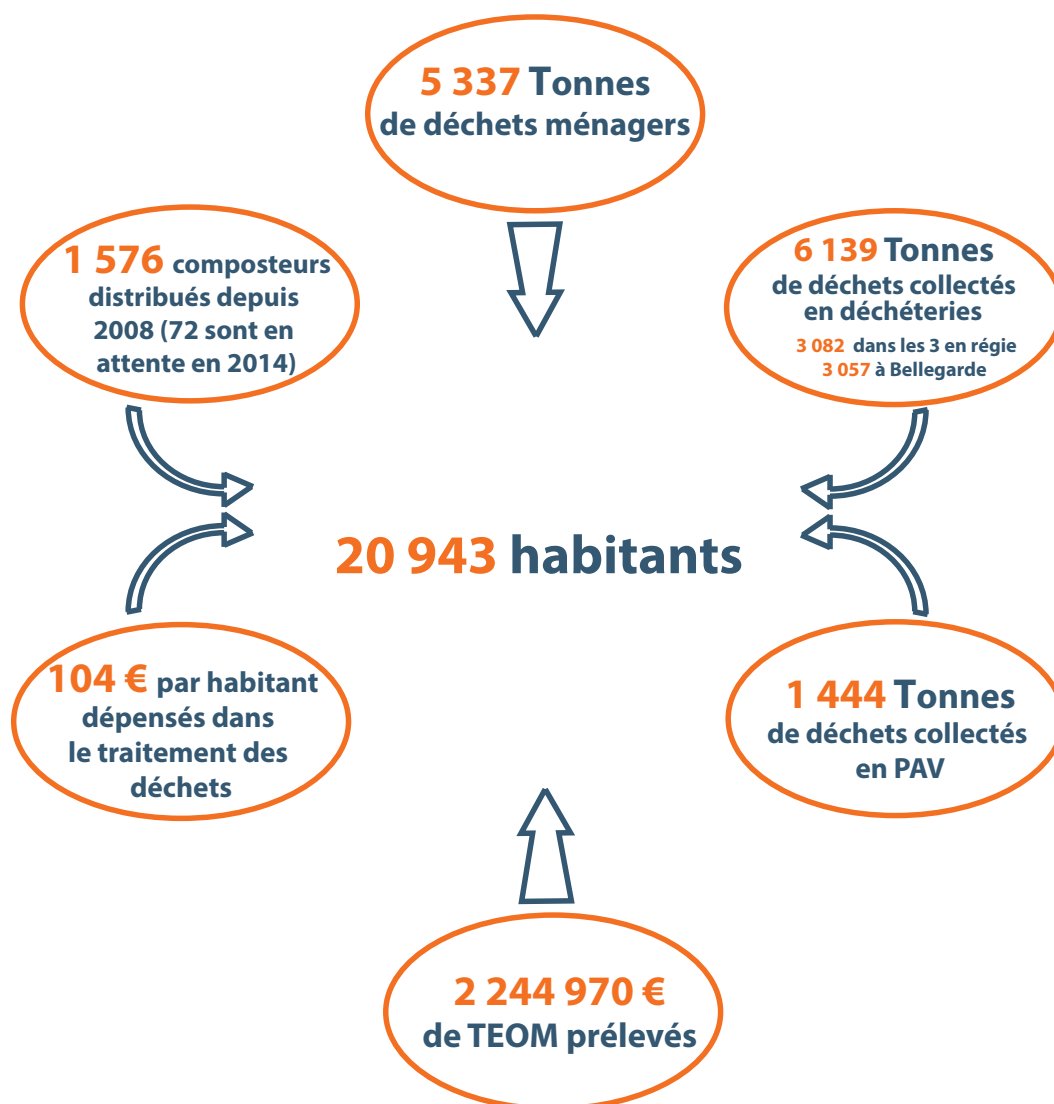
5 337 Tonnes de déchets ménagers

1 576 composteurs distribués depuis 2008 (72 sont en attente en 2014)

6 139 Tonnes de déchets collectés en déchéteries
3 082 dans les 3 en régie
3 057 à Bellegarde

20 943 habitants

104 € par habitant dépensés dans le traitement des déchets

1 444 Tonnes de déchets collectés en PAV

2 244 970 € de TEOM prélevés